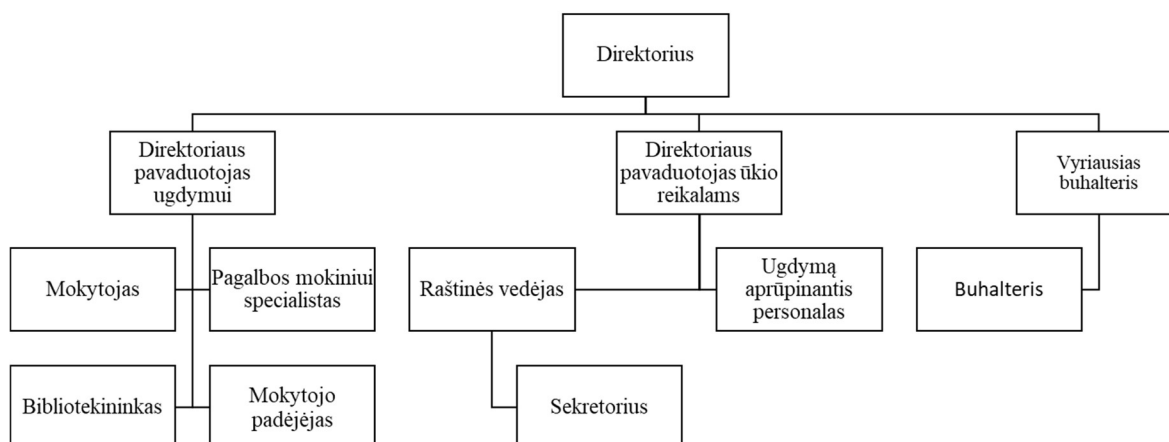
Direktorius

Direktoriaus pavaduotojas ugdymui

Direktoriaus pavaduotojas ūkio reikalams

Vyriausias buhalteris

Mokytojas

Pagalbos mokiniui specialistas

Raštinės vedėjas

Ugdymą aprūpinantis personalas

Buhalteris

Bibliotekininkas

Mokytojo padėjėjas

Sekretorius